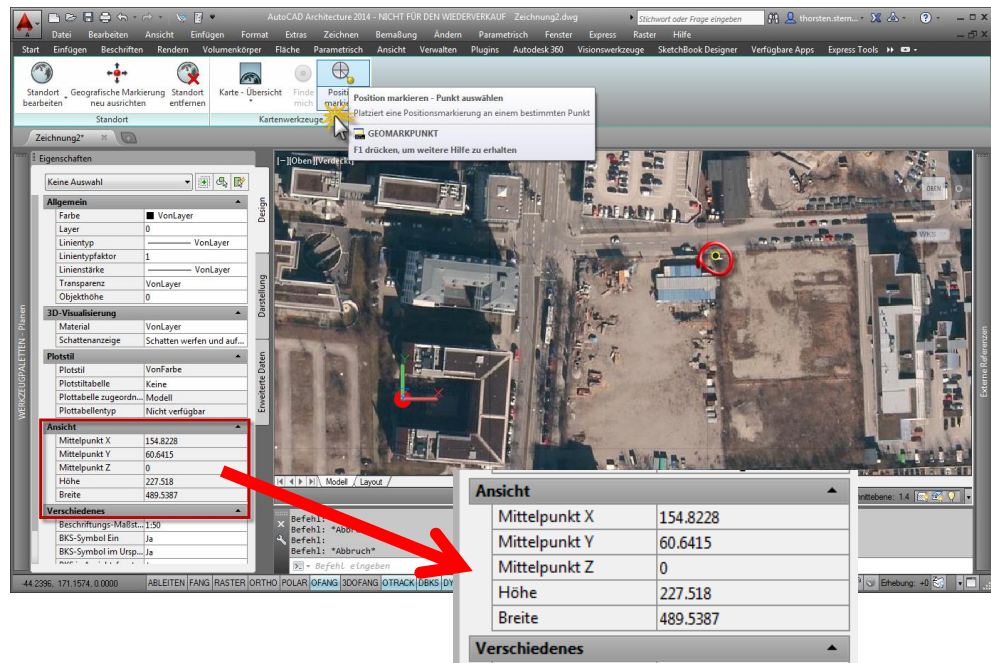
AutoCAD Architecture 2014 - NICHT FÜR DEN WIEDERVERKAUF Zeichnung2.dwg
Stichwort oder Frage eingeben
thorsten.stem...

Datei Bearbeiten Ansicht Einfügen Format Extras Zeichnen Bemaßung Ändern Parametrisch Fenster Express Raster Hilfe

Start Einfügen Beschriften Rendern Volumenkörper Fläche Parametrisch Ansicht Verwalten Plugins Autodesk 360 Visionswerkzeuge SketchBook Designer Verfügbare Apps Express Tools

Standort bearbeiten
Geografische Markierung neu ausrichten
Standort entfernen
Standort
Karte - Übersicht
Finde mich
Position markieren
Kartenwerkzeuge

Position markieren - Punkt auswählen
Platziert eine Positionsmarkierung an einem bestimmten Punkt
GEOMARKPUNKT
F1 drücken, um weitere Hilfe zu erhalten

Zeichnung2*

Eigenschaften
Keine Auswahl

| Allgemein | |
|---|---|
| Farbe | VonLayer |
| Layer | 0 |
| Linientyp | VonLayer |
| Linientypfaktor | 1 |
| Linienstärke | VonLayer |
| Transparenz | VonLayer |
| Objekthöhe | 0 |
| 3D-Visualisierung | |
| Material | VonLayer |
| Schattenanzeige | Schatten werfen und auf... |
| Plotstil | |
| Plotstil | VonFarbe |
| Plotstiltabelle | Keine |
| Plottabelle zugeordn... | Modell |
| Plottabellentyp | Nicht verfügbar |
| Ansicht | |
| Mittelpunkt X | 154.8228 |
| Mittelpunkt Y | 60.6415 |
| Mittelpunkt Z | 0 |
| Höhe | 227.518 |
| Breite | 489.5387 |
| Verschiedenes | |
| Beschriftungs-Maßst... | 1:50 |
| BKS-Symbol Ein | Ja |
| BKS-Symbol im Ursp... | Ja |

Design
Darstellung
Erweiterte Daten
WERKZEUGPALETTEN - Planen
Externe Referenzen

[-][Oben][Verdeckt]
OBEN
W
WKS

Modell Layout

Befehl:
Befehl: *Abbruch*
Befehl:
Befehl: *Abbruch*
Befehl eingeben

-44.2396, 171.1574, 0.0000 ABLEITEN FANG RASTER ORTHO POLAR OFANG 3DOFANG OTRACK DBKS DY
Schnittebene: 1.4
Erhebung: +0

| Ansicht | |
|---|---|
| Mittelpunkt X | 154.8228 |
| Mittelpunkt Y | 60.6415 |
| Mittelpunkt Z | 0 |
| Höhe | 227.518 |
| Breite | 489.5387 |
| Verschiedenes | |